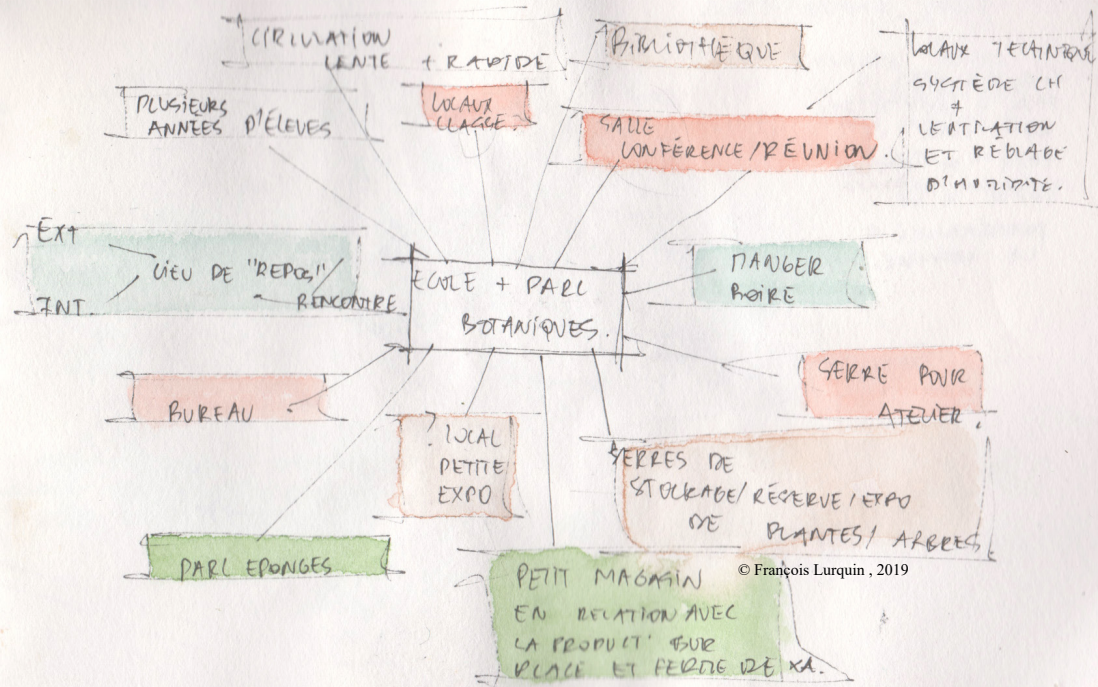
CIRCULATION LENTE + RAPIDE

BIBLIOTHÈQUE

LOCAUX TECHNIQUES SYSTÈME CH + VENTILATION ET REGLAGE D'HUMIDITÉ.

PLUSIEURS ANNÉES D'ÉLÈVES

LOCAUX CLASSE.

SALLE CONFÉRENCE/RÉUNION.

EXT

LIEU DE "REPOS"

INT.

RENCONTRE

ÉCOLE + PARC BOTANIQUES.

MANGER BOIRE

SERRE POUR ATELIER.

BUREAU

LOCAL PETITE EXPO

SERRES DE STOCKAGE/RÉSERVE/EXPO DE PLANTES/ARBRES

PARC ÉPONGES

PETIT MAGASIN EN RELATION AVEC LA PRODUCT° SUR PLACE ET FERME DE XA.

© François Lurquin , 2019